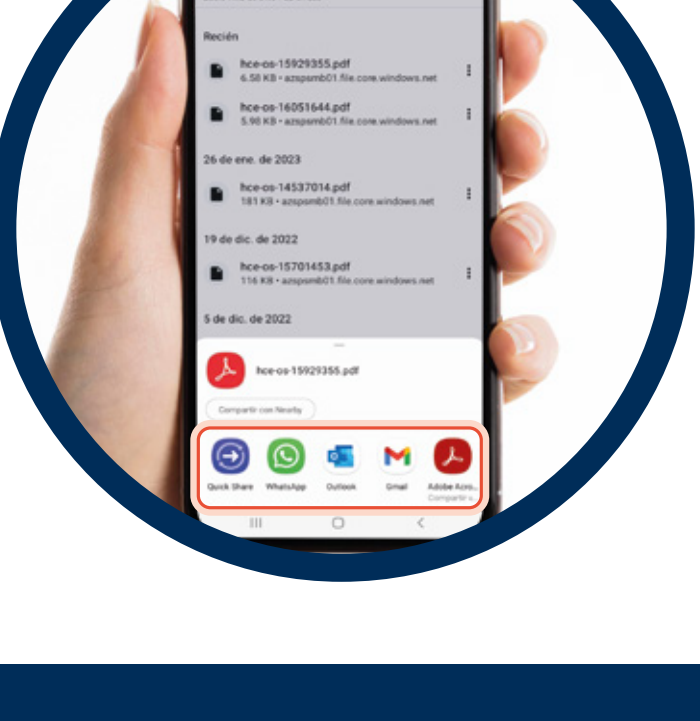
Recién

hce-os-15929355.pdf
6.58 KB • azspsmb01.file.core.windows.net

hce-os-16051644.pdf
5.98 KB • azspsmb01.file.core.windows.net

26 de ene. de 2023

hce-os-14537014.pdf
181 KB • azspsmb01.file.core.windows.net

19 de dic. de 2022

hce-os-15701453.pdf
116 KB • azspsmb01.file.core.windows.net

5 de dic. de 2022

hce-os-15929355.pdf

Compartir con Nearby

Quick Share
WhatsApp
Outlook
Gmail
Adobe Acro...
Compartir c...